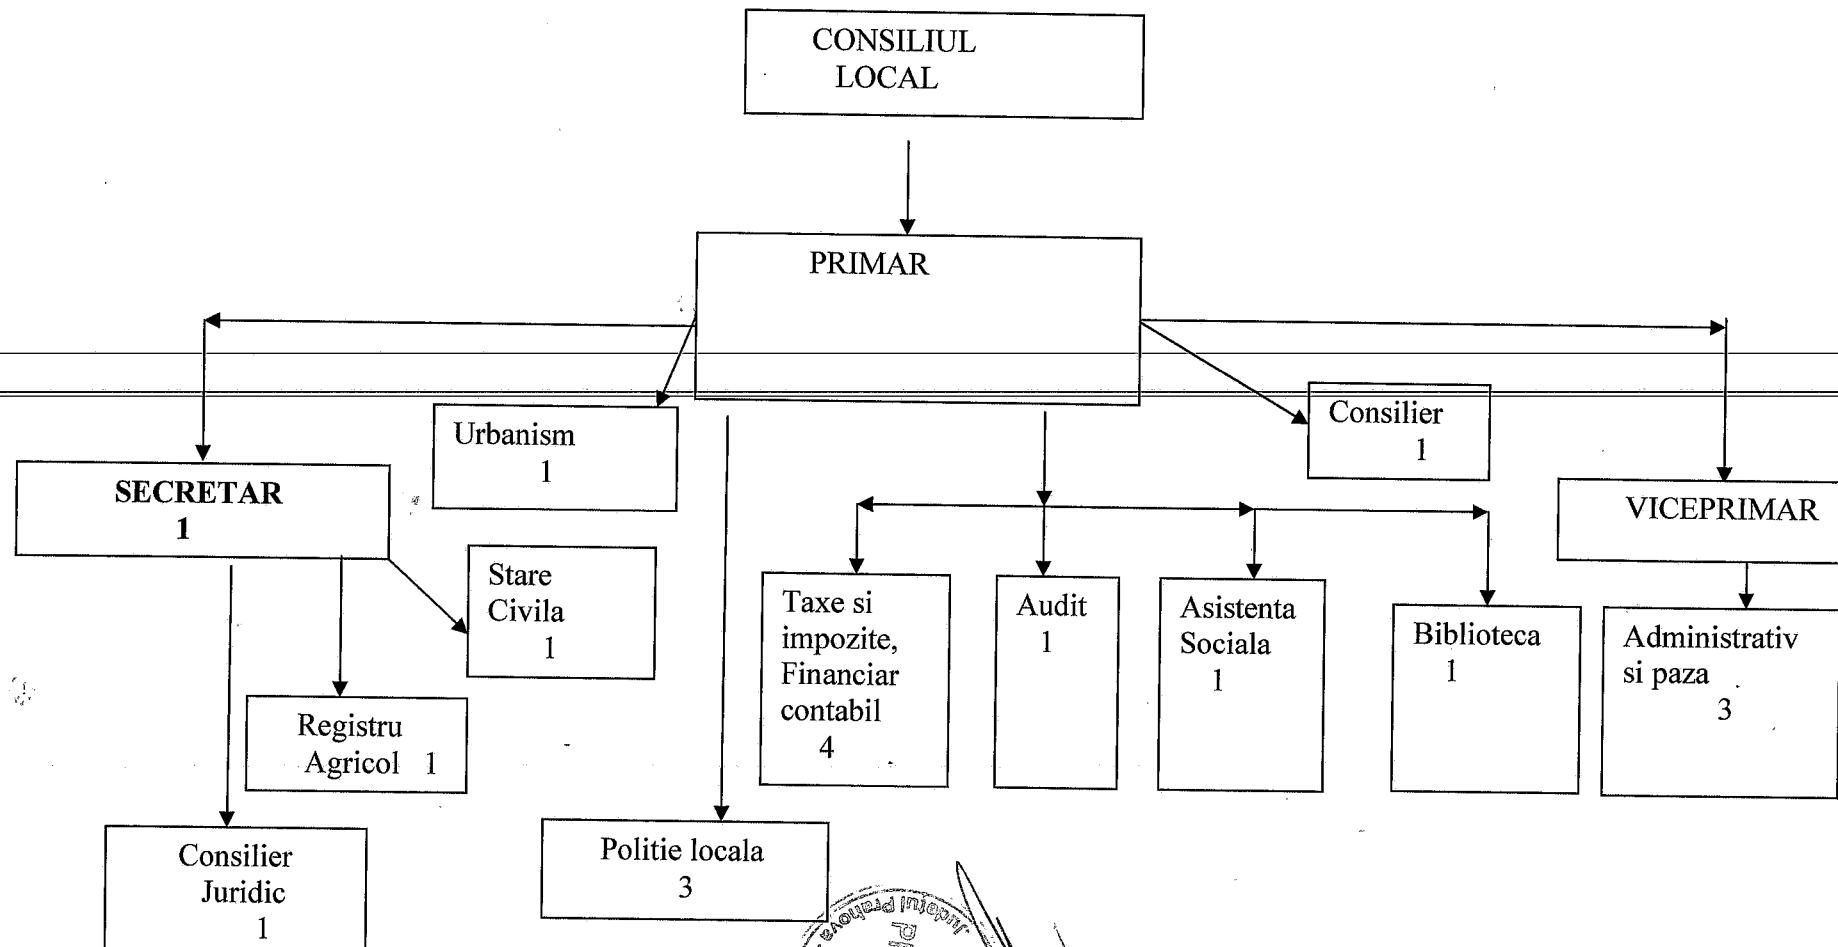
CONSILIUL LOCAL

PRIMAR

Urbanism 1

Consilier 1

SECRETAR 1

VICEPRIMAR

Stare Civila 1

Taxe si impozite, Financiar contabil 4

Audit 1

Asistenta Sociala 1

Biblioteca 1

Administrativ si paza 3

Registru Agricol 1

Consilier Juridic 1

Politie locala 3

Judetul Prahova